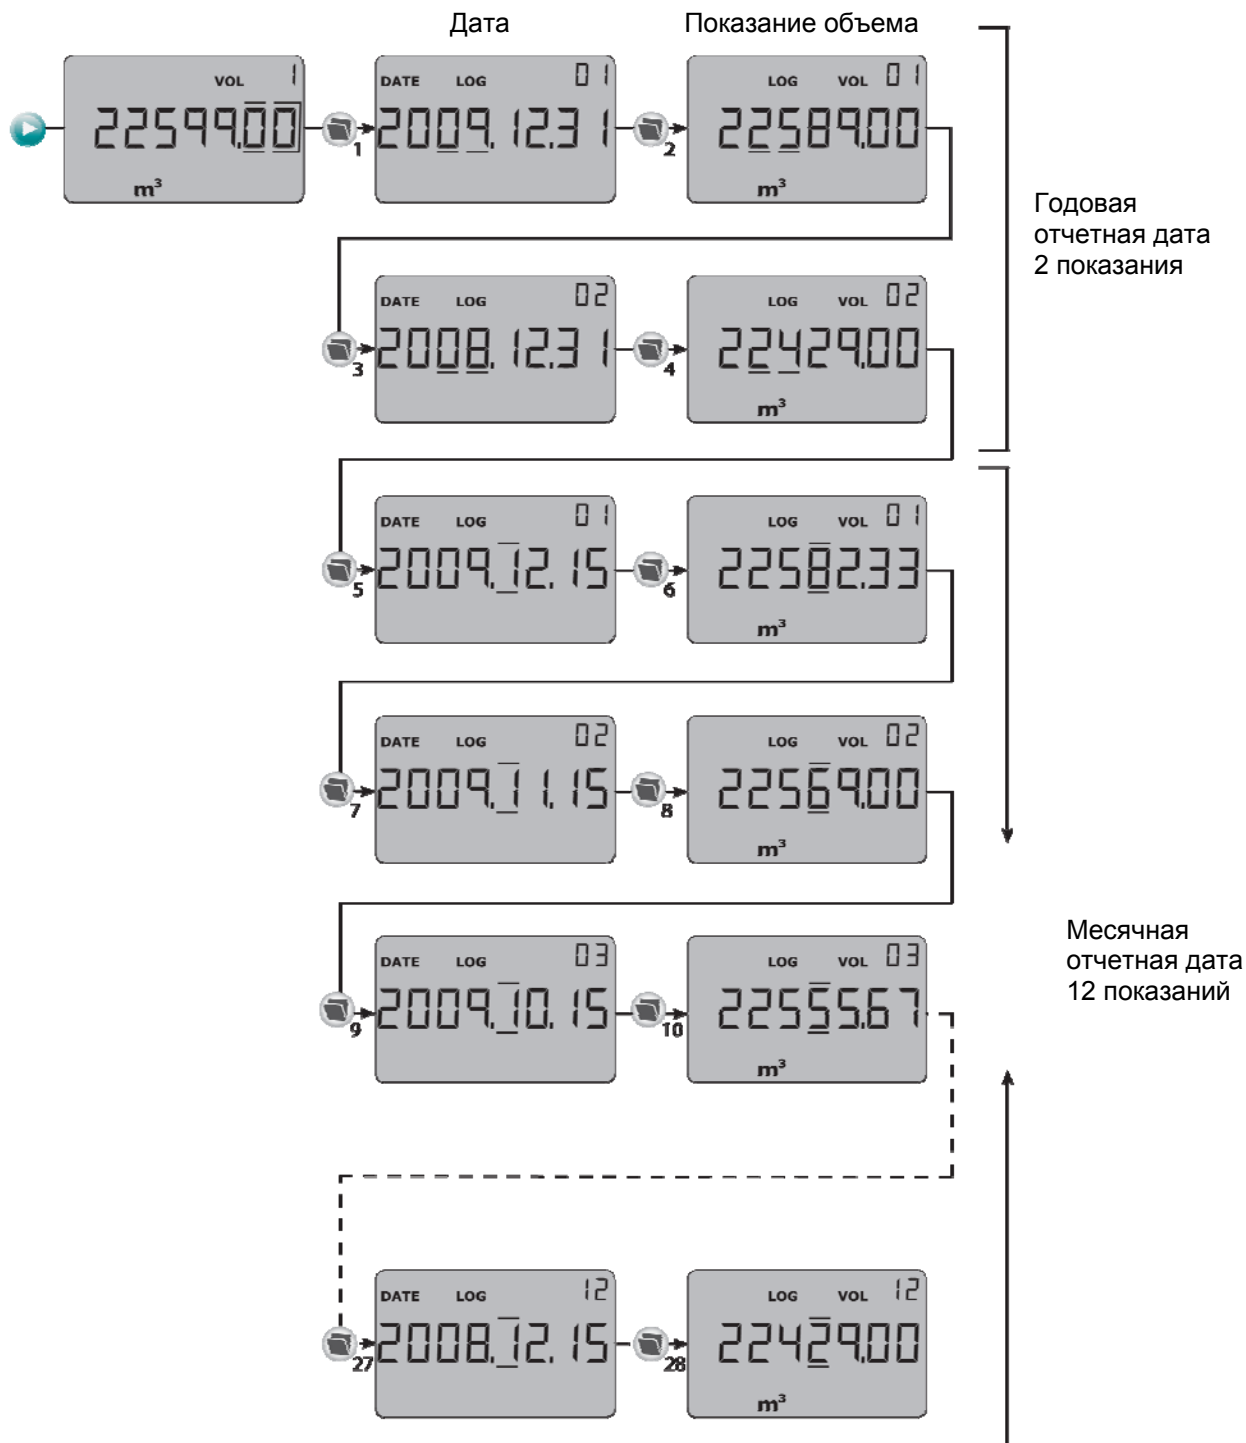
Дата

Показание объема

VOL 1
22599.00
m³

1

DATE LOG 01
2009.12.31

2

LOG VOL 01
22589.00
m³

Годовая отчетная дата 2 показания

3

DATE LOG 02
2008.12.31

4

LOG VOL 02
22429.00
m³

5

DATE LOG 01
2009.12.15

6

LOG VOL 01
22582.33
m³

7

DATE LOG 02
2009.11.15

8

LOG VOL 02
22569.00
m³

Месячная отчетная дата 12 показаний

9

DATE LOG 03
2009.10.15

10

LOG VOL 03
22555.67
m³

27

DATE LOG 12
2008.12.15

28

LOG VOL 12
22429.00
m³